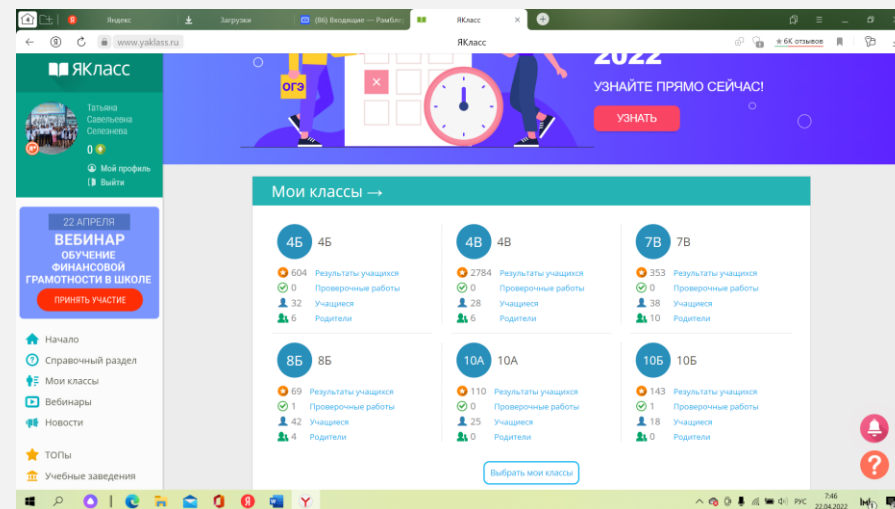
Яндекс
Загрузки
(86) Входящие — Рамблер
ЯКласс
www.yaklass.ru
ЯКласс
★ 6К отзывов

ЯКласс
Татьяна Савельевна Селезнева
0
Мой профиль
Выйти

22 АПРЕЛЯ
ВЕБИНАР
ОБУЧЕНИЕ ФИНАНСОВОЙ ГРАМОТНОСТИ В ШКОЛЕ
ПРИНЯТЬ УЧАСТИЕ

Начало
Справочный раздел
Мои классы
Вебинары
Новости
ТОПы
Учебные заведения

ОГЭ
2022
УЗНАЙТЕ ПРЯМО СЕЙЧАС!
УЗНАТЬ

Мои классы →

4Б 4Б
604 Результаты учащихся
0 Проверочные работы
32 Учащиеся
6 Родители

4В 4В
2784 Результаты учащихся
0 Проверочные работы
28 Учащиеся
6 Родители

7В 7В
353 Результаты учащихся
0 Проверочные работы
38 Учащиеся
10 Родители

8Б 8Б
69 Результаты учащихся
1 Проверочные работы
42 Учащиеся
4 Родители

10А 10А
110 Результаты учащихся
0 Проверочные работы
25 Учащиеся
0 Родители

10Б 10Б
143 Результаты учащихся
1 Проверочные работы
18 Учащиеся
0 Родители

Выбрать мои классы

РУС 7:46 22.04.2022